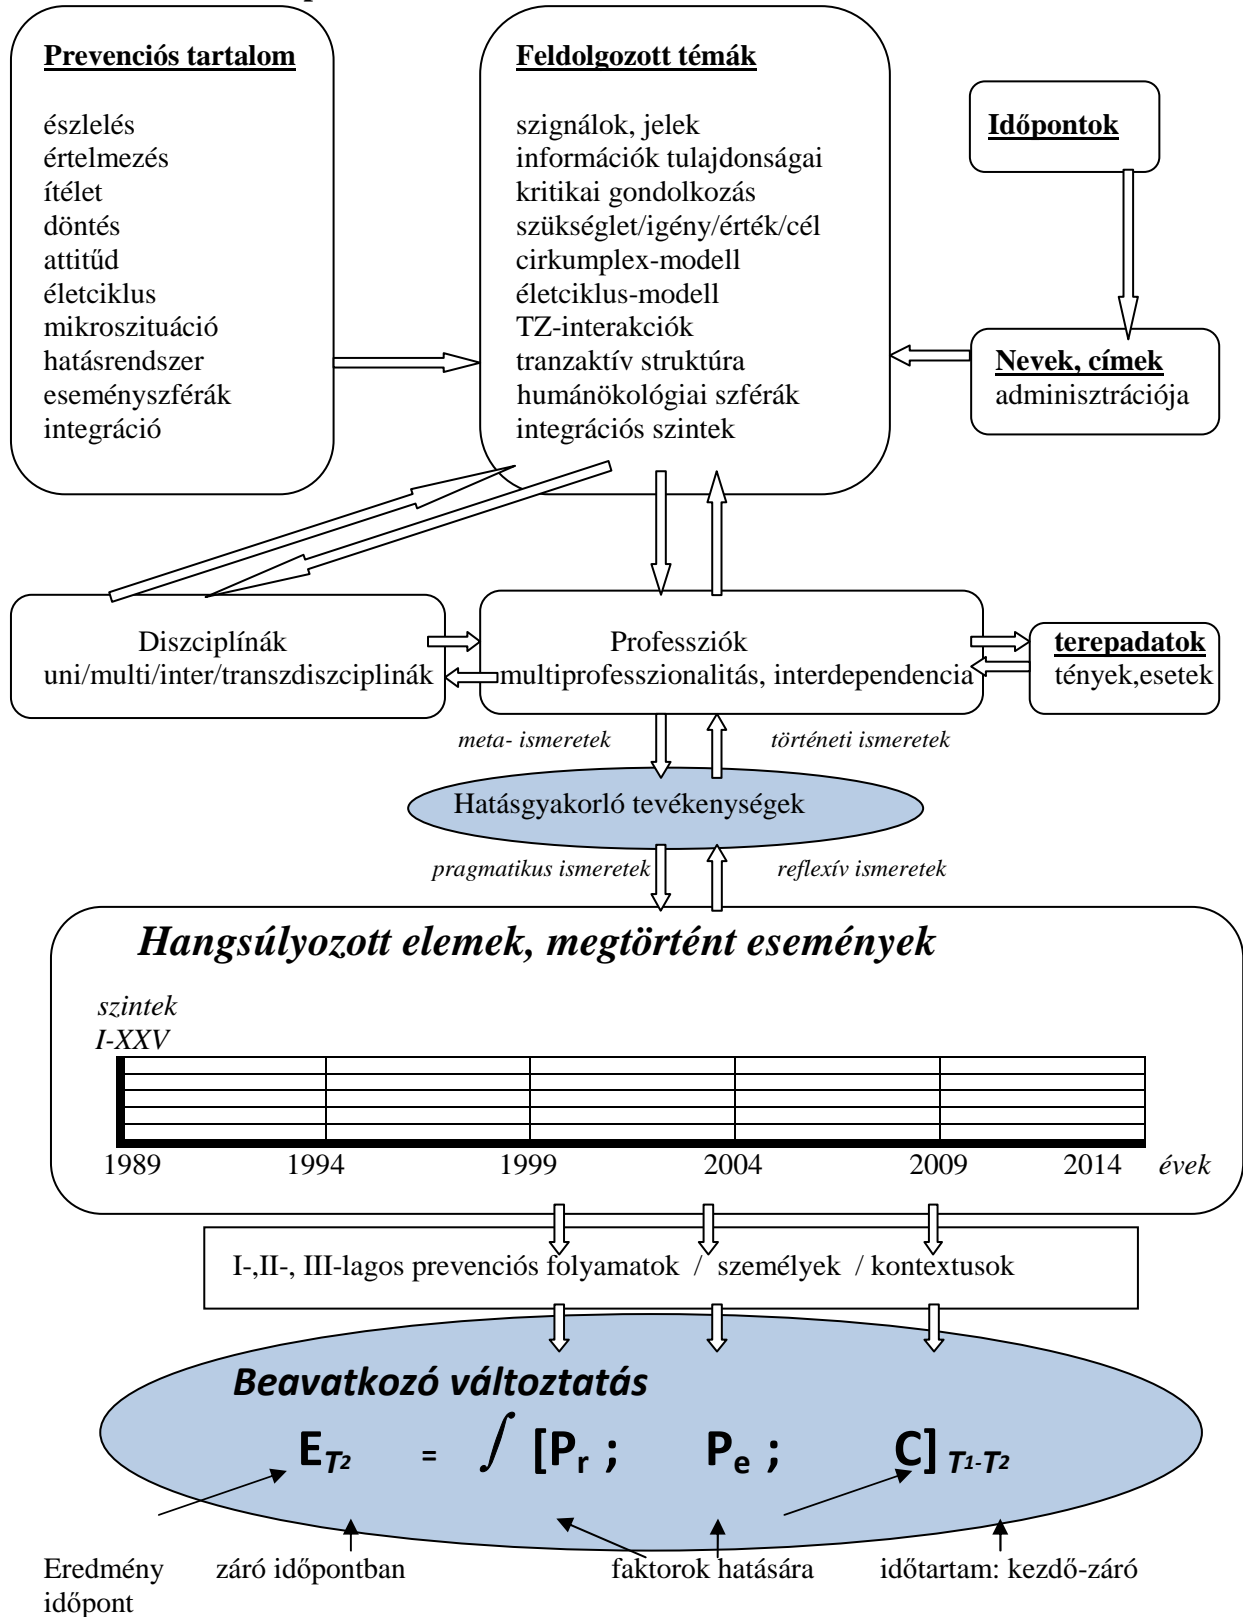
Prevenciós tartalom

észlelés
értelmezés
ítélet
döntés
attitűd
életciklus
mikroszituáció
hatásrendszer
eseményszférák
integráció

Feldolgozott témák

szignálok, jelek
információk tulajdonságai
kritikai gondolkozás
szükséglet/igény/érték/cél
cirkumplex-modell
életciklus-modell
TZ-interakciók
tranzaktív struktúra
humánökológiai szférák
integrációs szintek

Időpontok

Nevek, címek
adminisztrációja

Diszciplínák
uni/multi/inter/transzdiszciplinák

Professziók
multiprofesszionalitás, interdependencia

terepadatok
tények,esetek

meta- ismeretek

történeti ismeretek

Hatásgyakorló tevékenységek

pragmatikus ismeretek

reflexív ismeretek

Hangsúlyozott elemek, megtörtént események

szintek
I-XXV

1989 1994 1999 2004 2009 2014 évek

I-,II-, III-lagos prevenciós folyamatok / személyek / kontextusok

Beavatkozó változtatás

$E_{T_2} = \int [P_r ; P_e ; C]_{T_1-T_2}$

Eredmény időpont

záró időpontban

faktorok hatására

időtartam: kezdő-záró